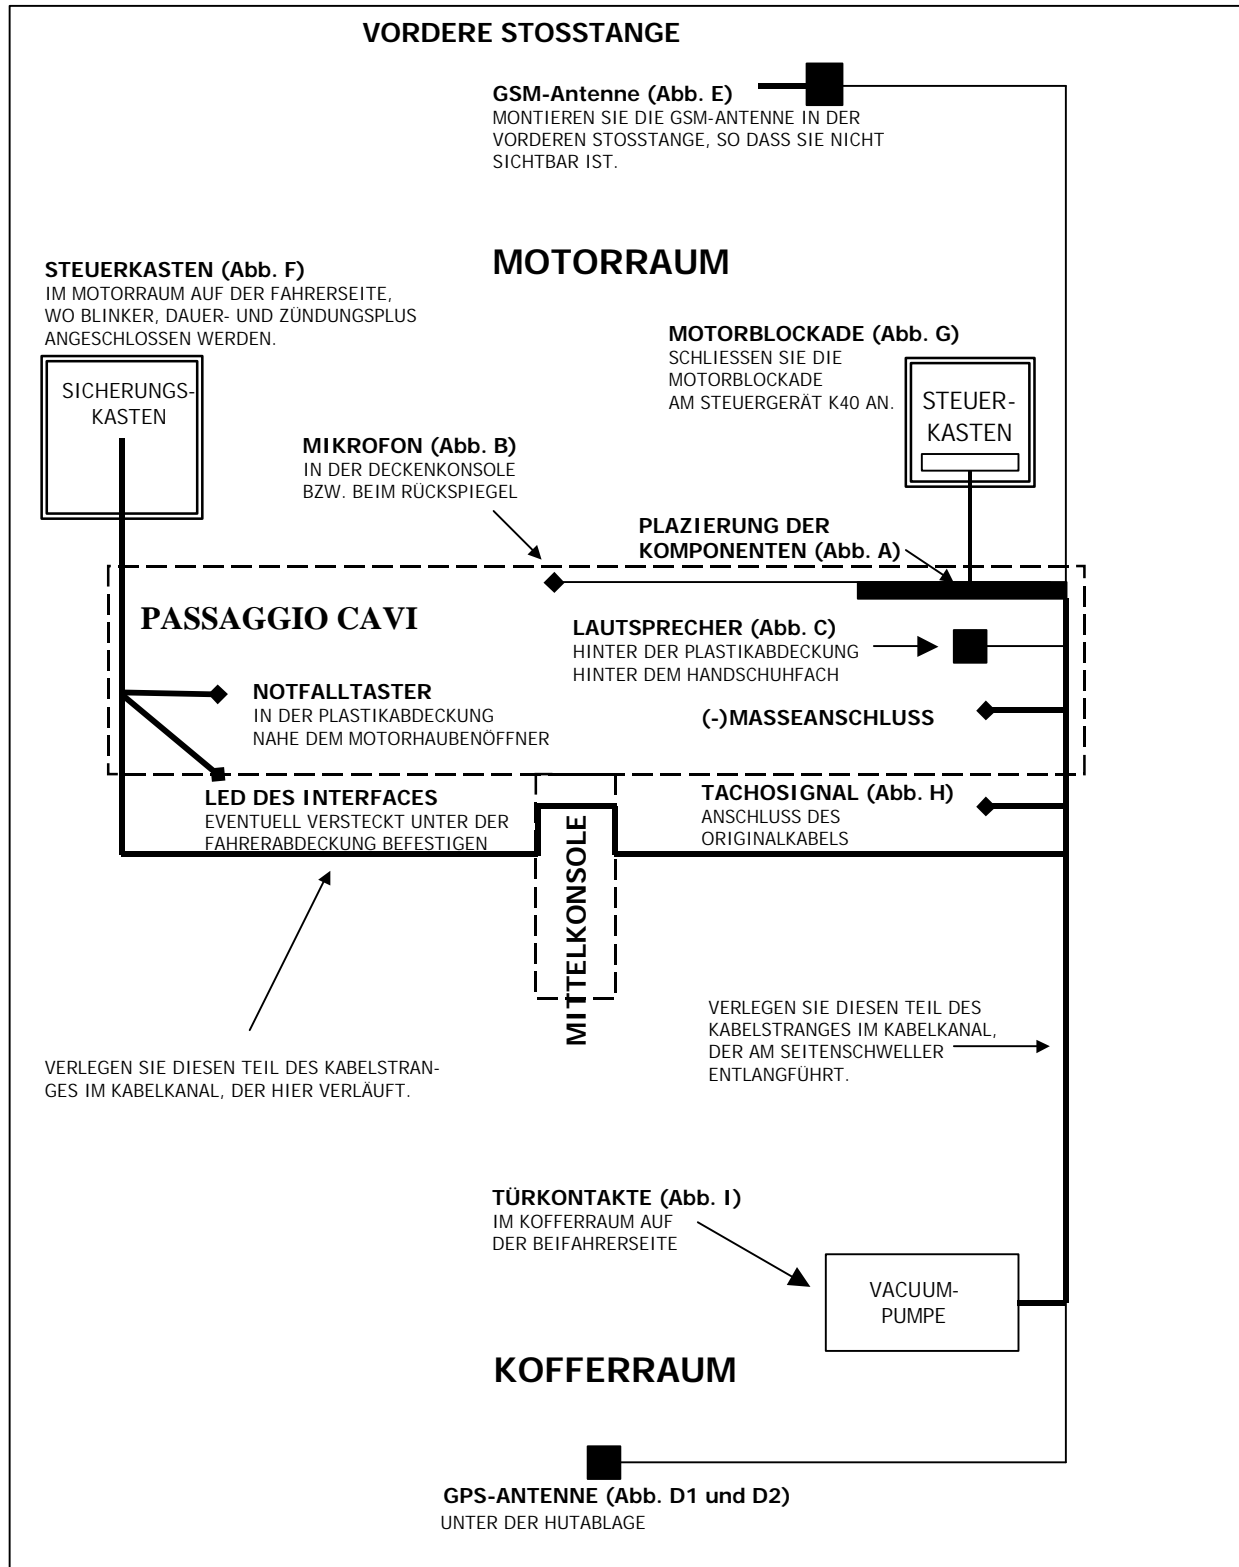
VORDERE STOSSTANGE

GSM-Antenne (Abb. E)
MONTIEREN SIE DIE GSM-ANTENNE IN DER VORDEREN STOSSTANGE, SO DASS SIE NICHT SICHTBAR IST.

MOTORRAUM

STEUERKASTEN (Abb. F)
IM MOTORRAUM AUF DER FAHRERSEITE, WO BLINKER, DAUER- UND ZÜNDUNGSPLUS ANGESCHLOSSEN WERDEN.

SICHERUNGSKASTEN

MOTORBLOCKADE (Abb. G)
SCHLIESSEN SIE DIE MOTORBLOCKADE AM STEUERGERÄT K40 AN.

STEUERKASTEN

MIKROFON (Abb. B)
IN DER DECKENKONSOLE BZW. BEIM RÜCKSPIEGEL

PLAZIERUNG DER KOMPONENTEN (Abb. A)

PASSAGGIO CAVI

LAUTSPRECHER (Abb. C)
HINTER DER PLASTIKABDECKUNG HINTER DEM HANDSCHUHFACH

NOTFALLTASTER
IN DER PLASTIKABDECKUNG NAHE DEM MOTORHAUBENÖFFNER

(-)MASSEANSCHLUSS

LED DES INTERFACES
EVENTUELL VERSTECKT UNTER DER FAHRERABDECKUNG BEFESTIGEN

TACHOSIGNAL (Abb. H)
ANSCHLUSS DES ORIGINALKABELS

MITTELKONSOLE

VERLEGEN SIE DIESEN TEIL DES KABELSTRANGES IM KABELKANAL, DER AM SEITENSCHWELLER ENTLANGFÜHRT.

VERLEGEN SIE DIESEN TEIL DES KABELSTRANGES IM KABELKANAL, DER HIER VERLÄUFT.

TÜRKONTAKTE (Abb. I)
IM KOFFERRAUM AUF DER BEIFAHRERSEITE

VACUUM-PUMPE

KOFFERRAUM

GPS-ANTENNE (Abb. D1 und D2)
UNTER DER HUTABLAGE